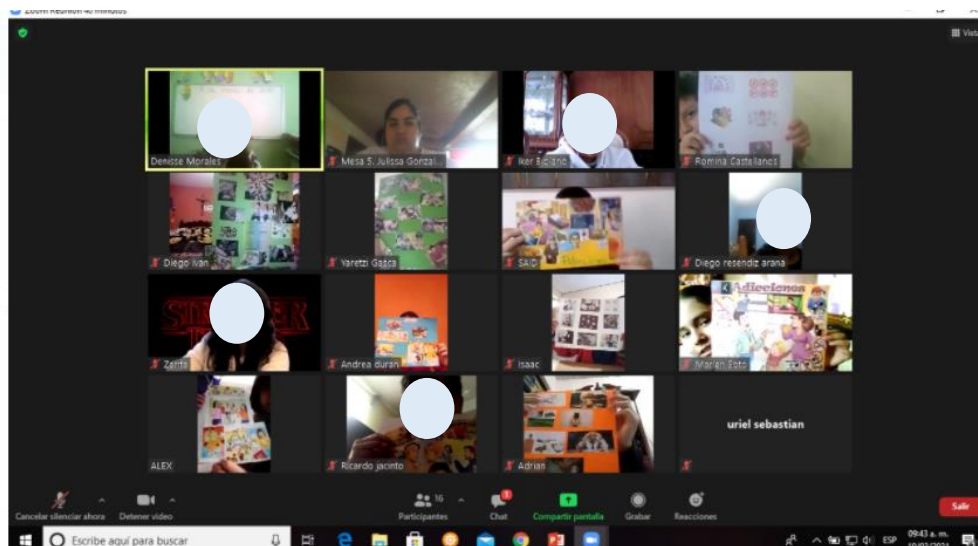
Zoom Reunión 40 minutos

Vista

Denisse Morales
Mesa 5. Julissa Gonzal...
Iker Biciano
Romina Castellanos
Diego Ivan
Yaretzi Gaçca
SAID
Diego resendiz arana
Zaira
Andrea durán
Isaac
Adiciones
Marian Soto
ALEX
Ricardo jacinto
Adrian
uriel sebastian

Cancelar silenciar ahora
Detener video
16
Participantes
Chat
Compartir pantalla
Grabar
Reacciones
Salir

Escribe aquí para buscar
ESP
09:43 a. m.
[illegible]